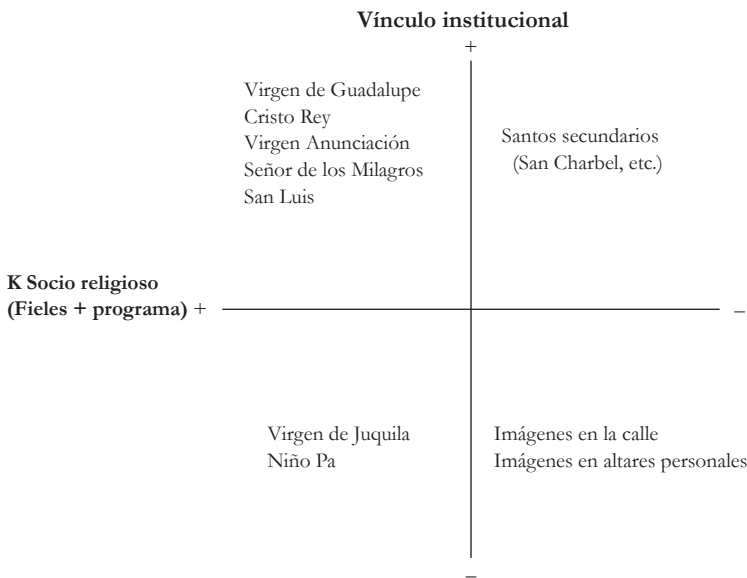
Vínculo institucional

+

Virgen de Guadalupe
Cristo Rey
Virgen Anunciación
Señor de los Milagros
San Luis

Santos secundarios
(San Charbel, etc.)

K Socio religioso
(Fieles + programa) +

–

Virgen de Juquila
Niño Pa

Imágenes en la calle
Imágenes en altares personales

–